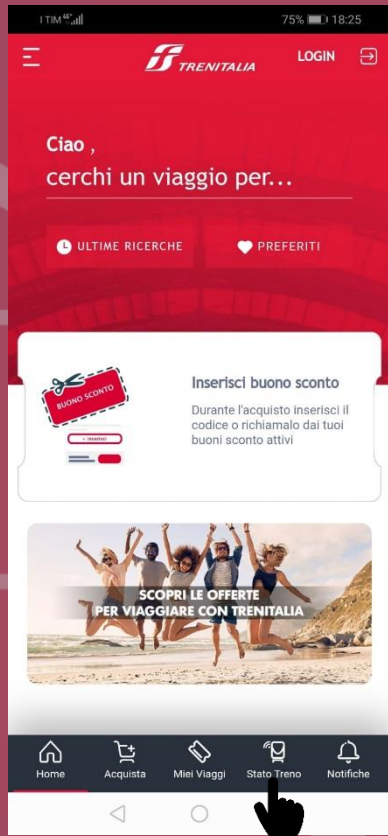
I TIM 4G 75% 18:25

TRENITALIA

LOGIN

Ciao ,

cerchi un viaggio per...

ULTIME RICERCHE

PREFERITI

BUONO SCONTO

Inserisci

Inserisci buono sconto

Durante l'acquisto inserisci il codice o richiamalo dai tuoi buoni sconto attivi

SCOPRI LE OFFERTE PER VIAGGIARE CON TRENITALIA

Home

Acquista

Miei Viaggi

Stato Treno

Notifiche